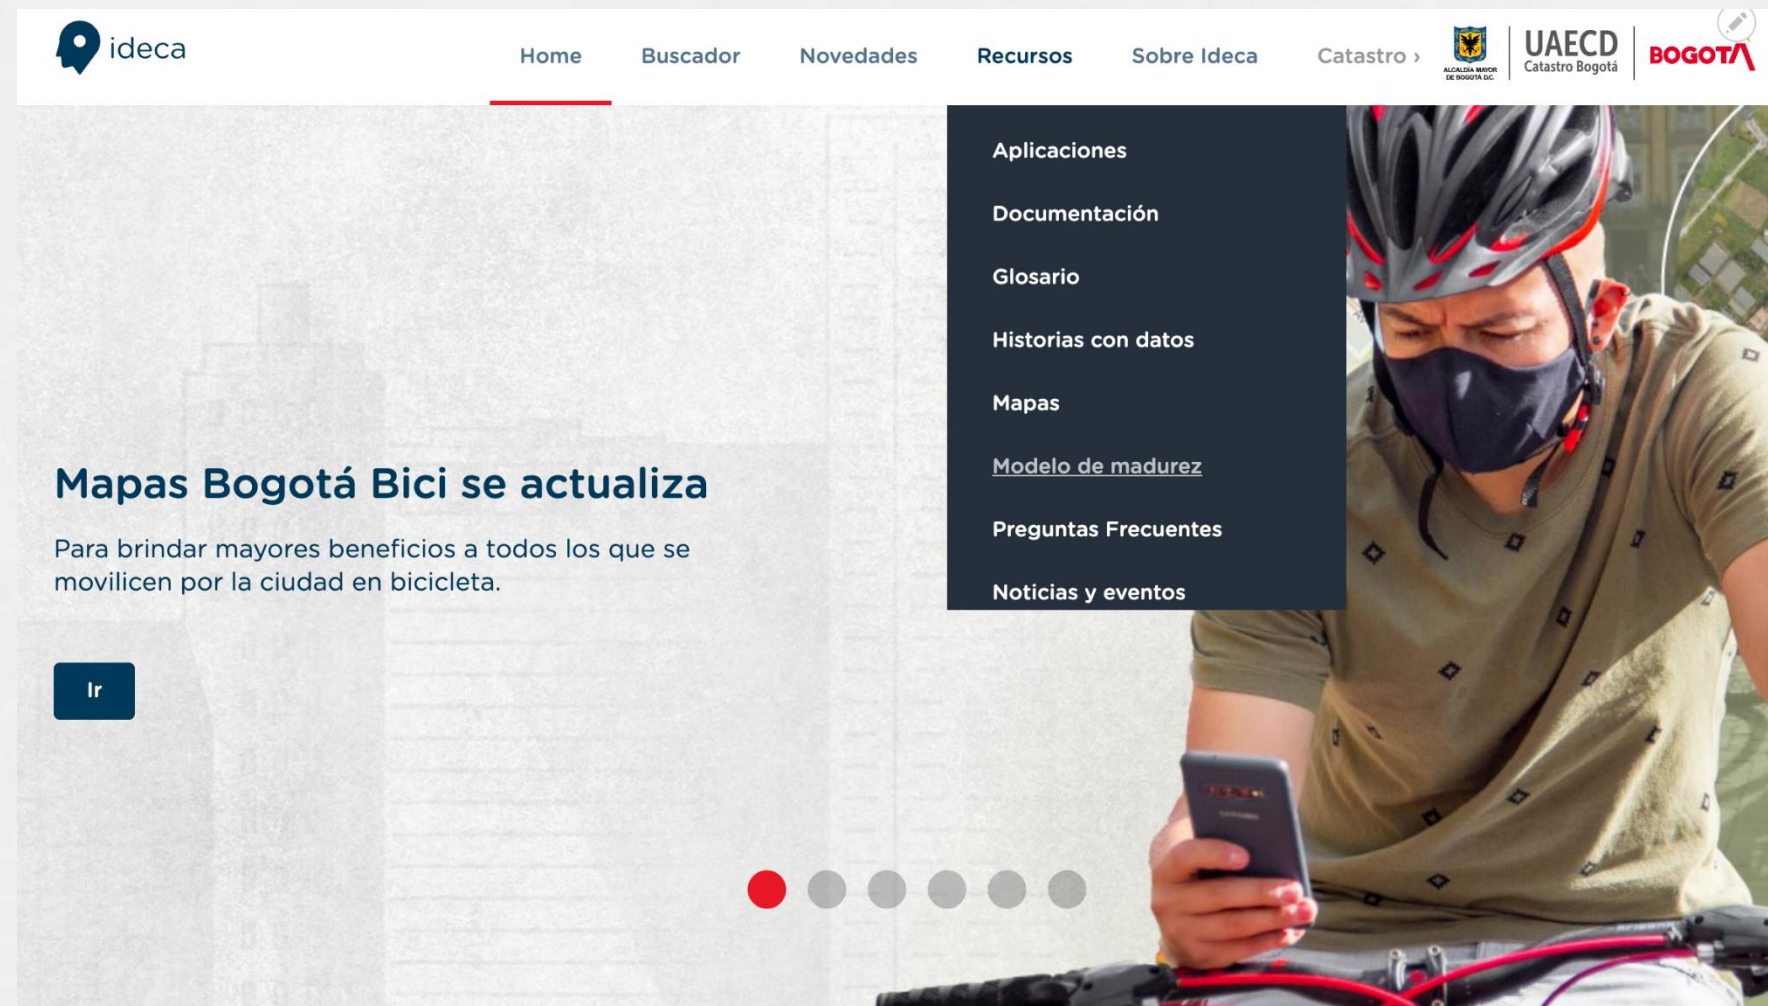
ideca

Home Buscador Novedades Recursos Sobre Ideca Catastro ›

ALCALDÍA MAYOR DE BOGOTÁ D.C. UAECD Catastro Bogotá BOGOTA

Aplicaciones
Documentación
Glosario
Historias con datos
Mapas
Modelo de madurez
Preguntas Frecuentes
Noticias y eventos

Mapas Bogotá Bici se actualiza

Para brindar mayores beneficios a todos los que se movilicen por la ciudad en bicicleta.

Ir